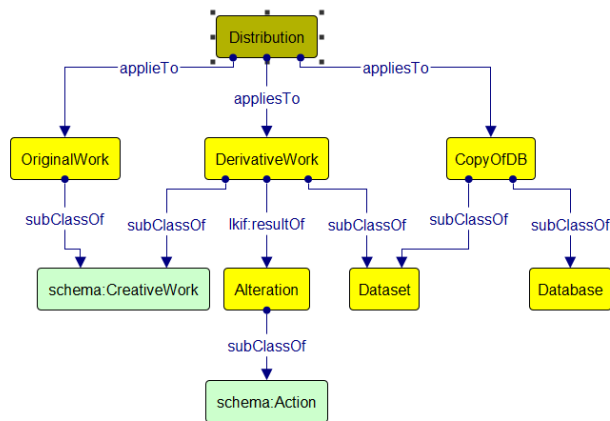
Distribution

applieTo

appliesTo

appliesTo

OriginalWork

DerivativeWork

CopyOfDB

subClassOf

subClassOf

lkif:resultOf

subClassOf

subClassOf

subClassOf

schema:CreativeWork

Alteration

Dataset

Database

subClassOf

schema:Action